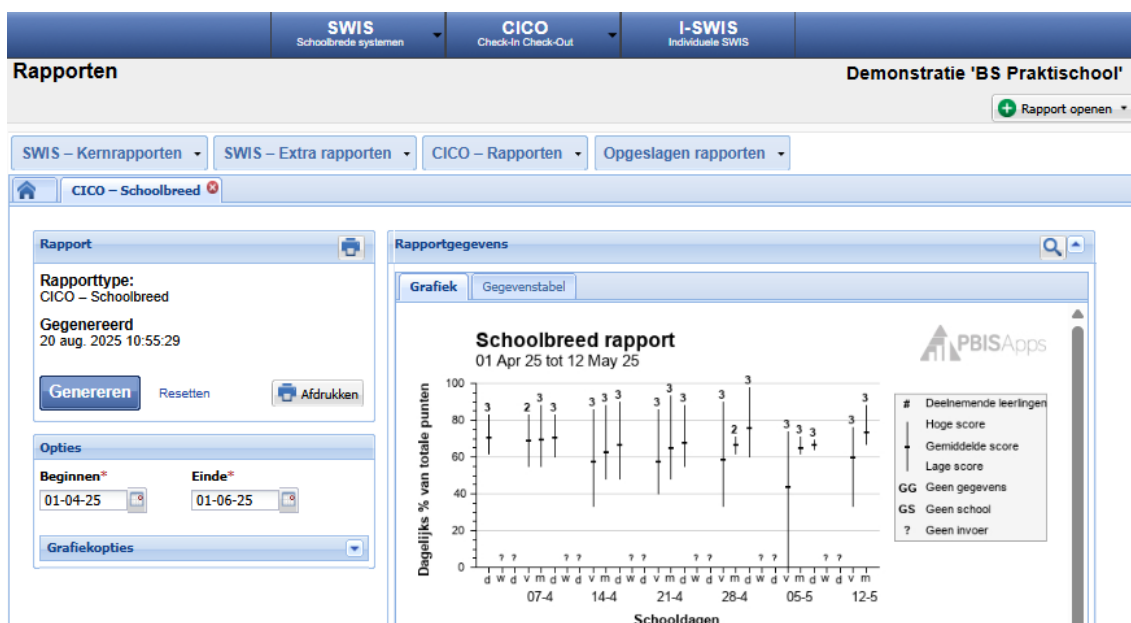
SWIS
Schoolbrede systemen

CICO
Check-In Check-Out

I-SWIS
Individuele SWIS

Rapporten

Demonstratie 'BS Praktischool'

Rapport openen

SWIS – Kernrapporten
SWIS – Extra rapporten
CICO – Rapporten
Opgeslagen rapporten

CICO – Schoolbreed

Rapport

Rapporttype:
CICO – Schoolbreed

Gegenereerd
20 aug. 2025 10:55:29

Genereren
Resetten
Afdrukken

Opties

Beginnen*
01-04-25

Einde*
01-06-25

Grafiekopties

Rapportgegevens

Grafiek
Gegevenstabel

Schoolbreed rapport
01 Apr 25 tot 12 May 25

PBISApps

Dagelijks % van totale punten

100
80
60
40
20
0

3 2 3 3 3 3 3 3 3 3 3 3 2 3 3 3 3 3 3

? ? ? ? ? ? ? ? ? ? ? ? ? ?

d w d v m d w d v m d w d v m d w d v m d w d v m d w d v m

07-4
14-4
21-4
28-4
05-5
12-5

Schooldagen

# Deelnemende leerlingen
Hoge score
Gemiddelde score
Lage score
GG Geen gegevens
GS Geen school
? Geen invoer